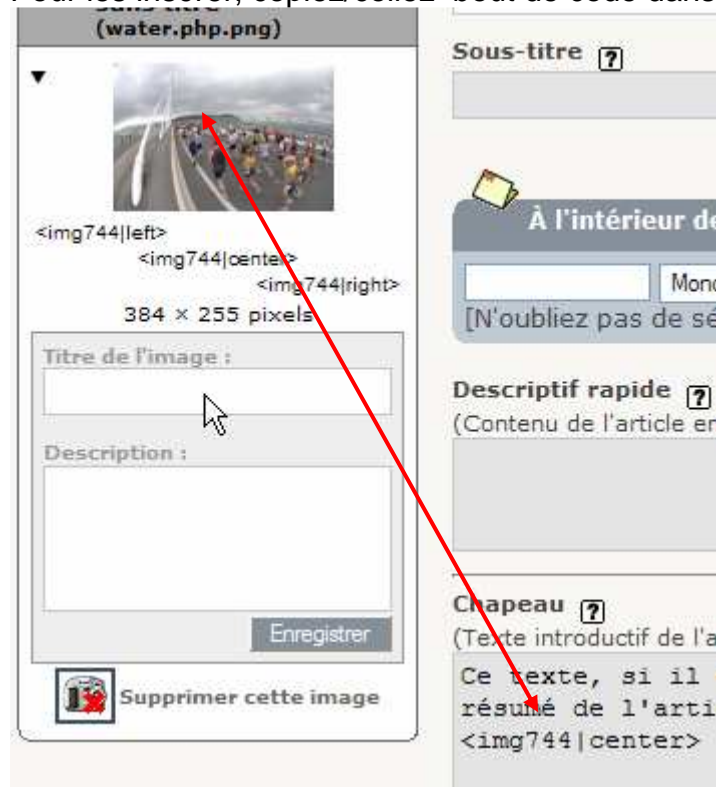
(water.php.png)

<img744|left>
<img744|center>
<img744|right>
384 × 255 pixels

Titre de l'image :

Description :

Enregistrer

Supprimer cette image

Sous-titre ?

À l'intérieur de

Mon
[N'oubliez pas de sé

Descriptif rapide ?
(Contenu de l'article en

Chapeau ?
(Texte introductif de l'a

Ce texte, si il
résumé de l'arti
<img744|center>